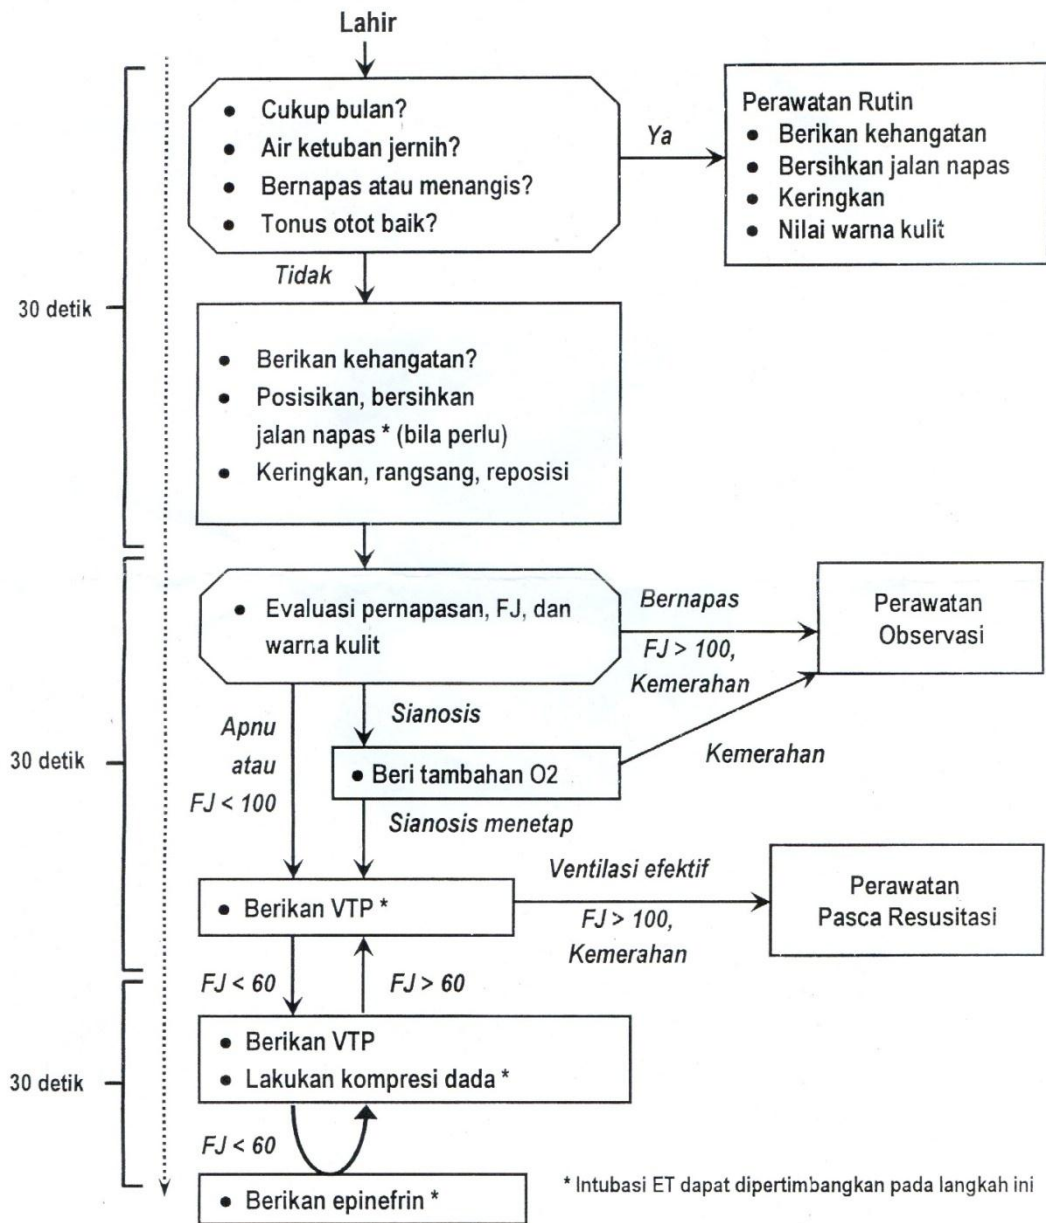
Lahir

- Cukup bulan?
- Air ketuban jernih?
- Bernapas atau menangis?
- Tonus otot baik?

Ya

Perawatan Rutin
- Berikan kehangatan
- Bersihkan jalan napas
- Keringkan
- Nilai warna kulit

Tidak

30 detik

- Berikan kehangatan?
- Posisikan, bersihkan jalan napas * (bila perlu)
- Keringkan, rangsang, reposisi

- Evaluasi pernapasan, FJ, dan warna kulit

Bernapas

$FJ > 100$, Kemerahan

Perawatan Observasi

Apnu atau $FJ < 100$

Sianosis

30 detik

- Beri tambahan O2

Kemerahan

Sianosis menetap

- Berikan VTP *

Ventilasi efektif

$FJ > 100$, Kemerahan

Perawatan Pasca Resusitasi

$FJ < 60$

$FJ > 60$

30 detik

- Berikan VTP
- Lakukan kompresi dada *

$FJ < 60$

- Berikan epinefrin *

* Intubasi ET dapat dipertimbangkan pada langkah ini